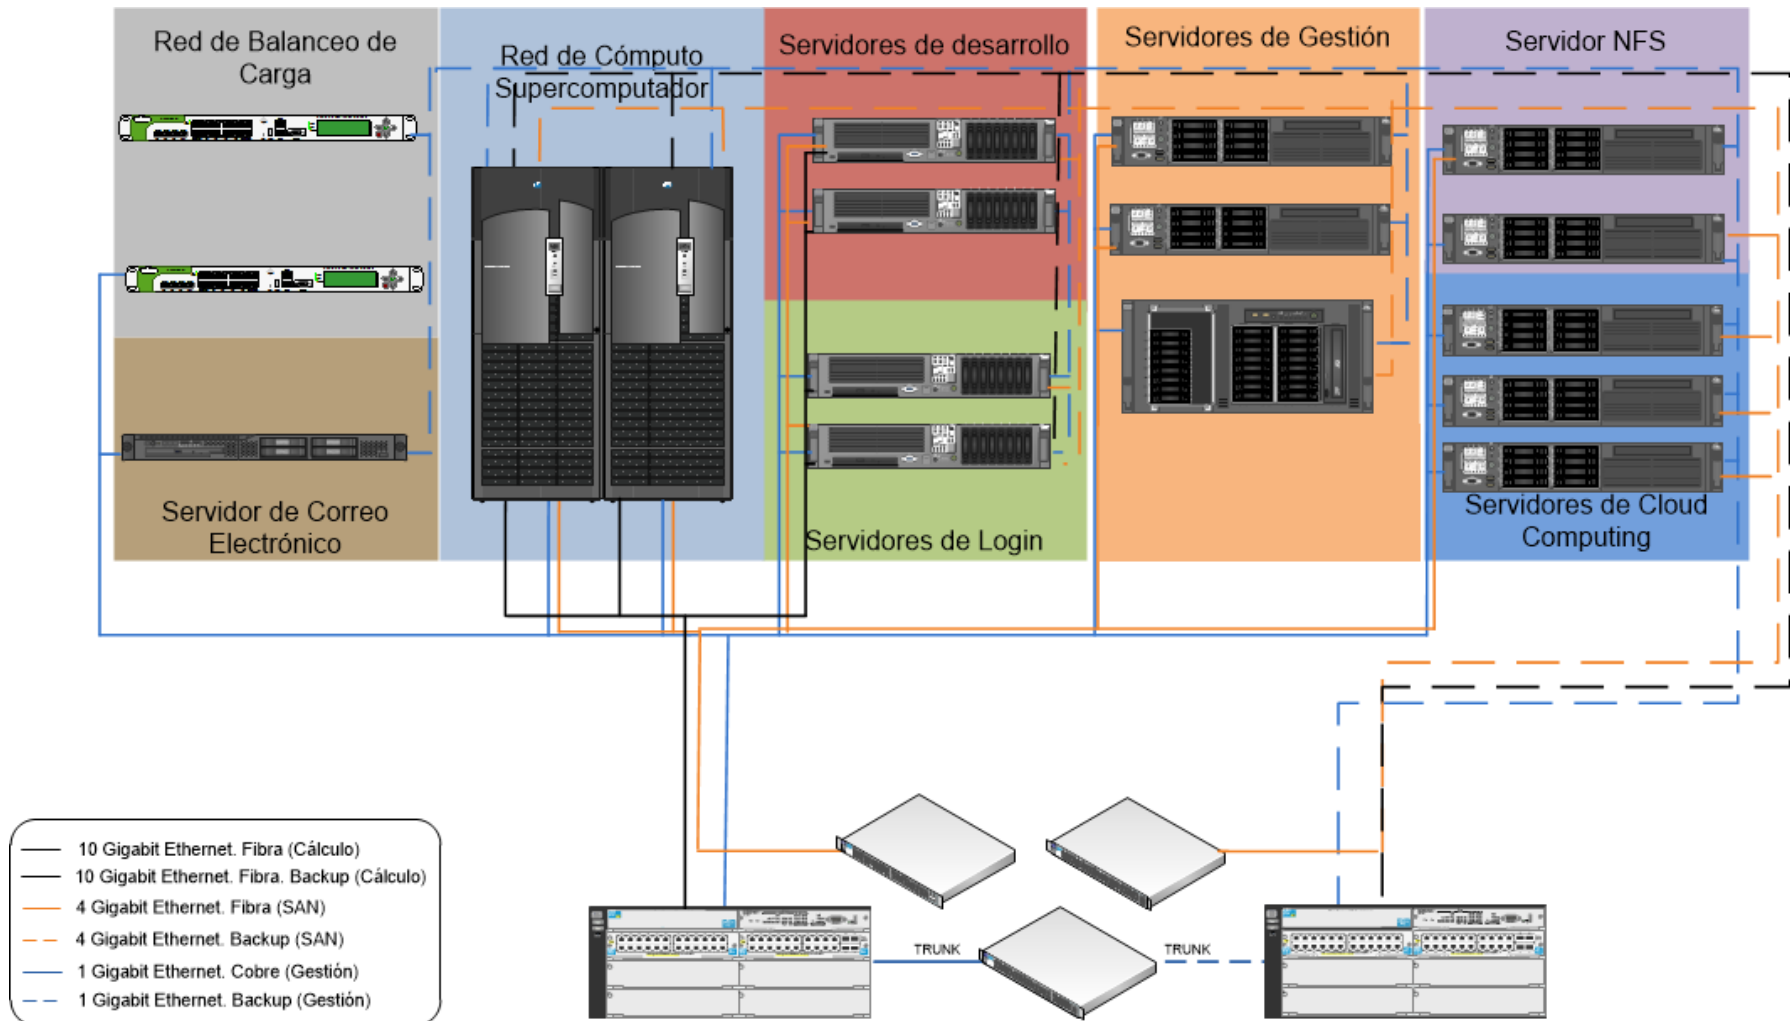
Red de Balanceo de Carga

Red de Cómputo Supercomputador

Servidores de desarrollo

Servidores de Gestión

Servidor NFS

Servidor de Correo Electrónico

Servidores de Login

Servidores de Cloud Computing

10 Gigabit Ethernet. Fibra (Cálculo)
10 Gigabit Ethernet. Fibra. Backup (Cálculo)
4 Gigabit Ethernet. Fibra (SAN)
4 Gigabit Ethernet. Backup (SAN)
1 Gigabit Ethernet. Cobre (Gestión)
1 Gigabit Ethernet. Backup (Gestión)

TRUNK

TRUNK